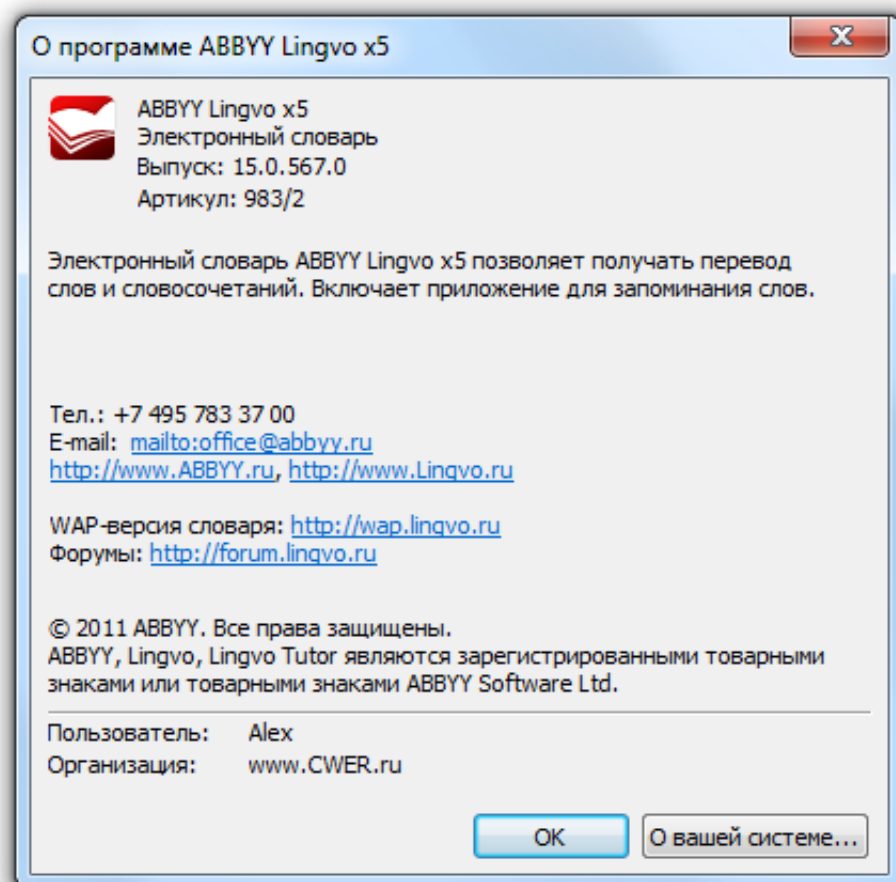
О программе ABBYY Lingvo x5

ABBYY Lingvo x5
Электронный словарь
Выпуск: 15.0.567.0
Артикул: 983/2

Электронный словарь ABBYY Lingvo x5 позволяет получать перевод слов и словосочетаний. Включает приложение для запоминания слов.

Тел.: +7 495 783 37 00
E-mail: mailto:office@abbyy.ru
http://www.ABBYY.ru, http://www.Lingvo.ru

WAP-версия словаря: http://wap.lingvo.ru
Форумы: http://forum.lingvo.ru

© 2011 ABBYY. Все права защищены.
ABBYY, Lingvo, Lingvo Tutor являются зарегистрированными товарными знаками или товарными знаками ABBYY Software Ltd.

Пользователь: Alex
Организация: www.CWER.ru

OK
О вашей системе...